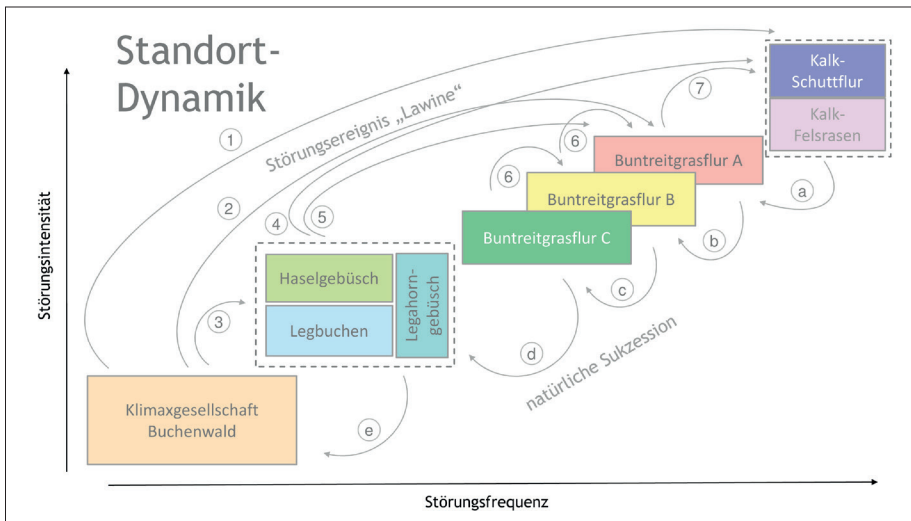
Standort-Dynamik

Störungsereignis „Lawine"

1

2

3

4

5

6

6

7

Kalk-Schuttflur

Kalk-Felsrasen

Buntreitgrasflur A

Buntreitgrasflur B

Buntreitgrasflur C

a

b

c

d

e

Haselgebüsch

Legbuchen

Legahorn-gebüsch

natürliche Sukzession

Klimaxgesellschaft Buchenwald

Störungsintensität

Störungsfrequenz